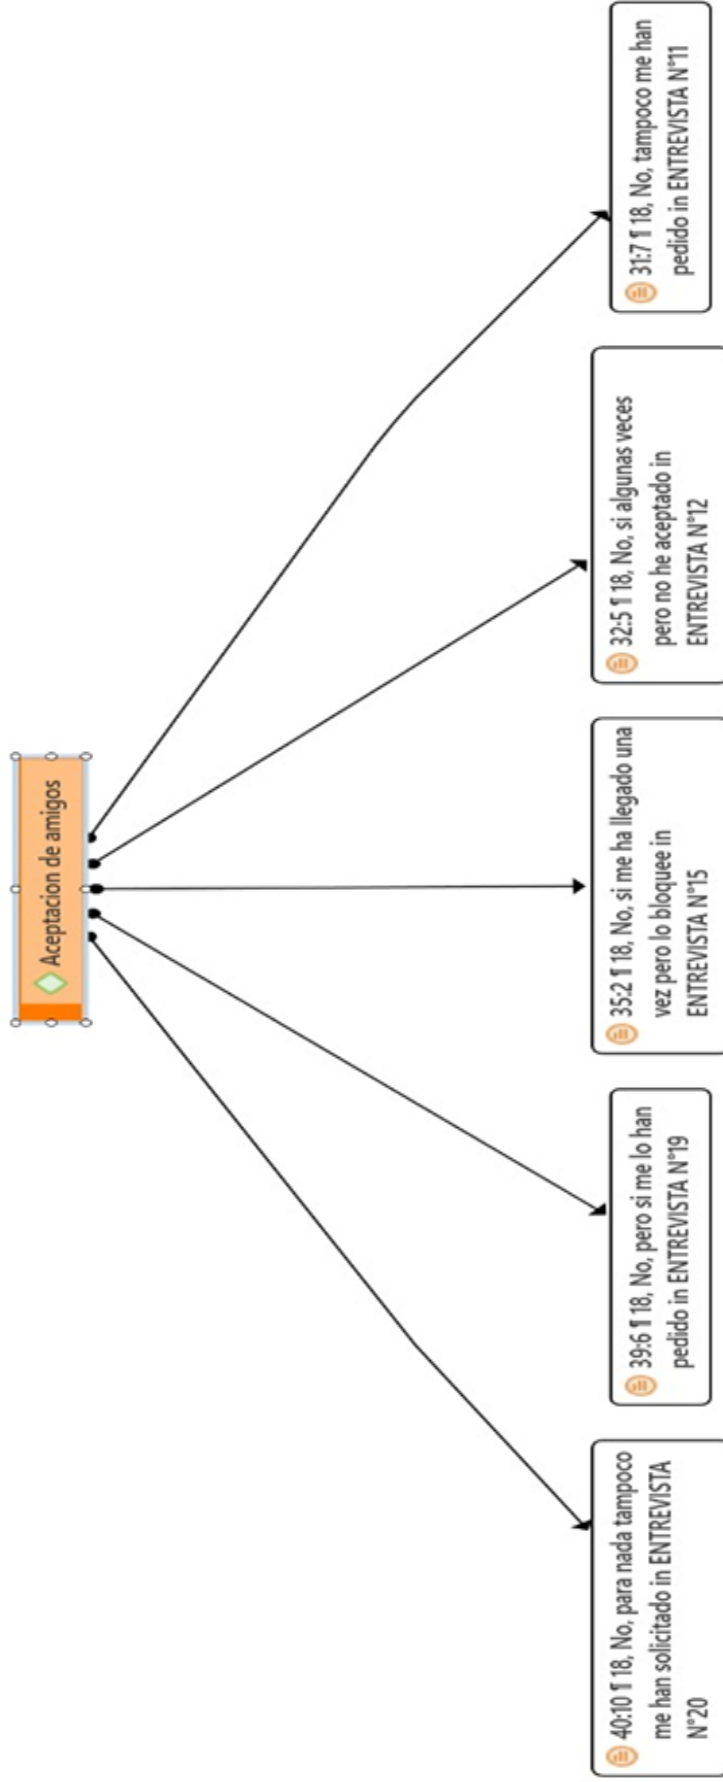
Aceptacion de amigos

31:7 ¶ 18, No, tampoco me han pedido in ENTREVISTA N°11

32:5 ¶ 18, No, si algunas veces pero no he aceptado in ENTREVISTA N°12

35:2 ¶ 18, No, si me ha llegado una vez pero lo bloquee in ENTREVISTA N°15

39:6 ¶ 18, No, pero si me lo han pedido in ENTREVISTA N°19

40:10 ¶ 18, No, para nada tampoco me han solicitado in ENTREVISTA N°20